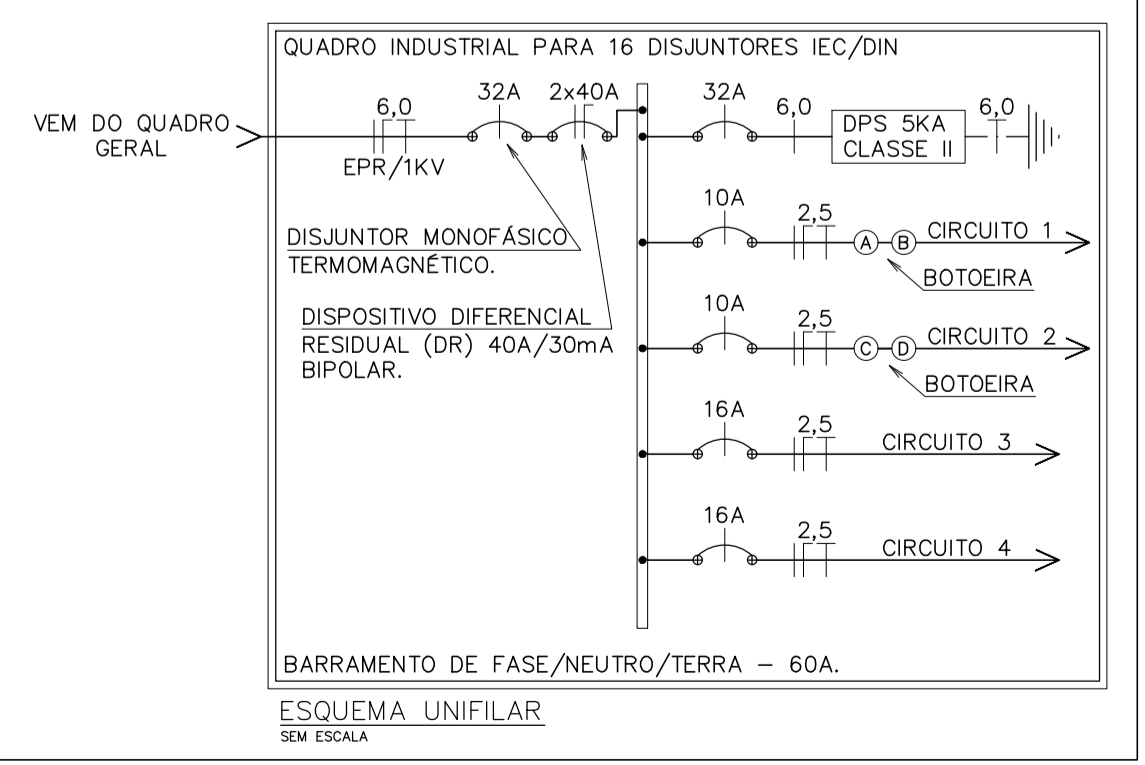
QUADRO INDUSTRIAL PARA 16 DISJUNTORES IEC/DIN

VEM DO QUADRO GERAL

6,0

EPR/1KV

32A

2x40A

32A

6,0

DPS 5KA CLASSE II

6,0

DISJUNTOR MONOFÁSICO TERMOMAGNÉTICO.

DISPOSITIVO DIFERENCIAL RESIDUAL (DR) 40A/30mA BIPOLAR.

10A

2,5

A

B

CIRCUITO 1

BOTOEIRA

10A

2,5

C

D

CIRCUITO 2

BOTOEIRA

16A

2,5

CIRCUITO 3

16A

2,5

CIRCUITO 4

BARRAMENTO DE FASE/NEUTRO/TERRA – 60A.

ESQUEMA UNIFILAR
SEM ESCALA